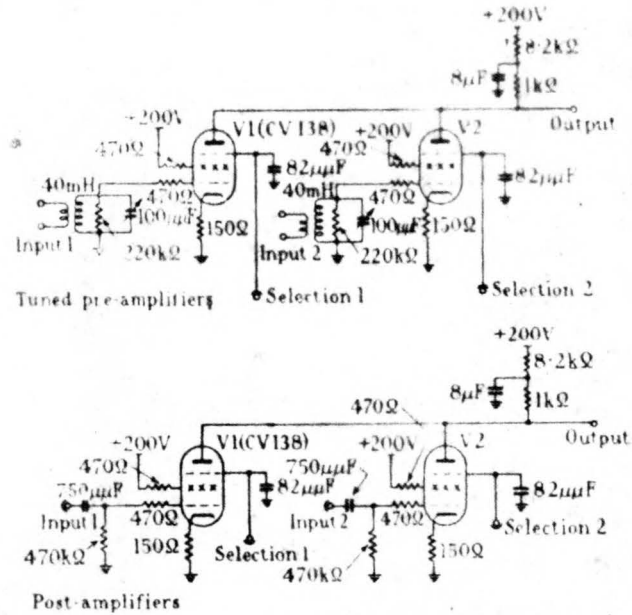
+200V
8·2kΩ
8μF
1kΩ
Output
+200V
V1(CV138)
+200V
V2
470Ω
82μμF
470Ω
82μμF
40mH
470Ω
40mH
470Ω
100μμF
100μμF
150Ω
150Ω
Input 1
220kΩ
Input 2
220kΩ
Tuned pre-amplifiers
Selection 1
Selection 2

+200V
8·2kΩ
8μF
1kΩ
470Ω
+200V
V1(CV138)
+200V
V2
Output
470Ω
750μμF
750μμF
82μμF
82μμF
Input 1
470Ω
Input 2
470Ω
Selection 2
470kΩ
150Ω
Selection 1
150Ω
470kΩ
Post-amplifiers